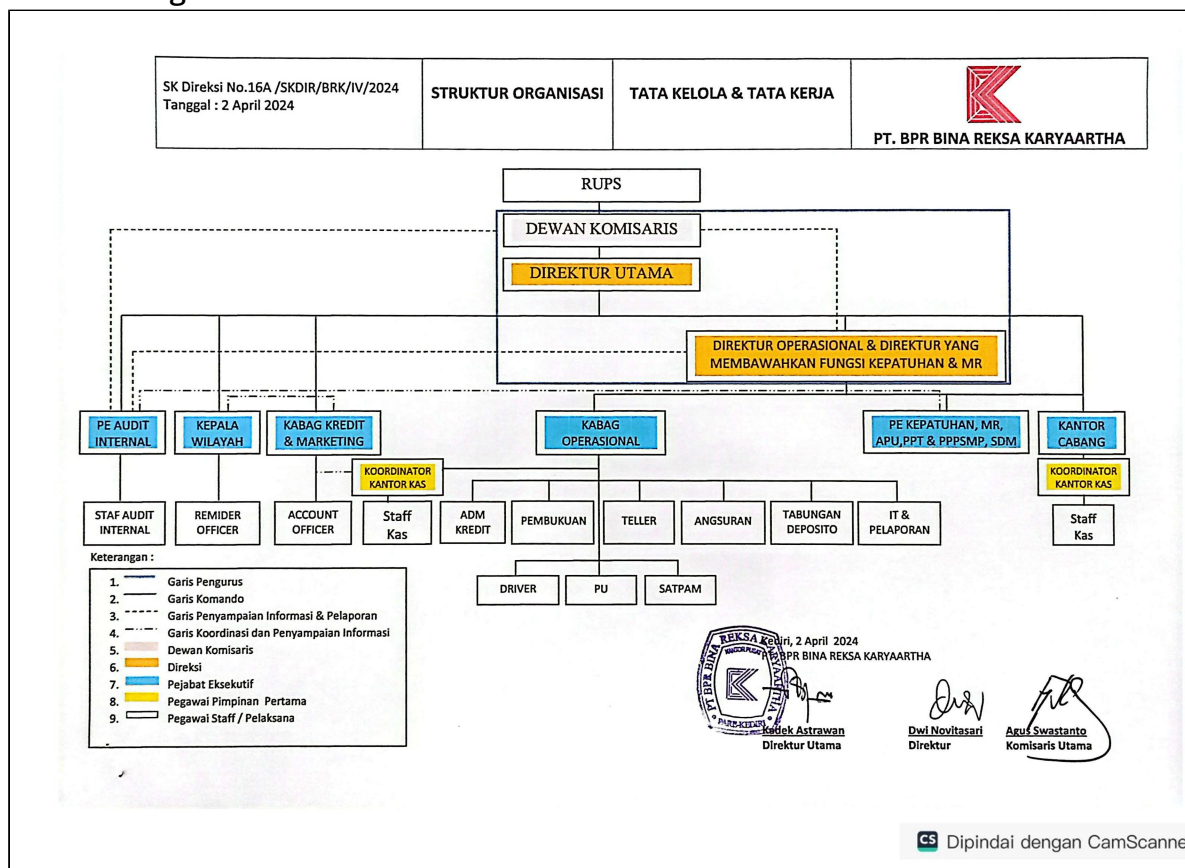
SK Direksi No.16A /SKDIR/BRK/IV/2024
Tanggal : 2 April 2024

STRUKTUR ORGANISASI

TATA KELOLA & TATA KERJA

PT. BPR BINA REKSA KARYAARTHA

RUPS

DEWAN KOMISARIS

DIREKTUR UTAMA

DIREKTUR OPERASIONAL & DIREKTUR YANG MEMBAWAHKAN FUNGSI KEPATUHAN & MR

PE AUDIT INTERNAL

KEPALA WILAYAH

KABAG KREDIT & MARKETING

KABAG OPERASIONAL

PE KEPATUHAN, MR, APU,PPT & PPPSMP, SDM

KANTOR CABANG

KOORDINATOR KANTOR KAS

KOORDINATOR KANTOR KAS

STAF AUDIT INTERNAL

REMIDER OFFICER

ACCOUNT OFFICER

Staff Kas

ADM KREDIT

PEMBUKUAN

TELLER

ANGSURAN

TABUNGAN DEPOSITO

IT & PELAPORAN

Staff Kas

DRIVER

PU

SATPAM

Keterangan :
1. Garis Pengurus
2. Garis Komando
3. Garis Penyampaian Informasi & Pelaporan
4. Garis Koordinasi dan Penyampaian Informasi
5. Dewan Komisaris
6. Direksi
7. Pejabat Eksekutif
8. Pegawai Pimpinan Pertama
9. Pegawai Staff / Pelaksana

Kediri, 2 April 2024
PT BPR BINA REKSA KARYAARTHA

PT BPR BINA REKSA KARYAARTHA KANTOR PUSAT PARE-KEDIRI

Kadek Astrawan
Direktur Utama

Dwi Novitasari
Direktur

Agus Swastanto
Komisaris Utama

CS Dipindai dengan CamScanne